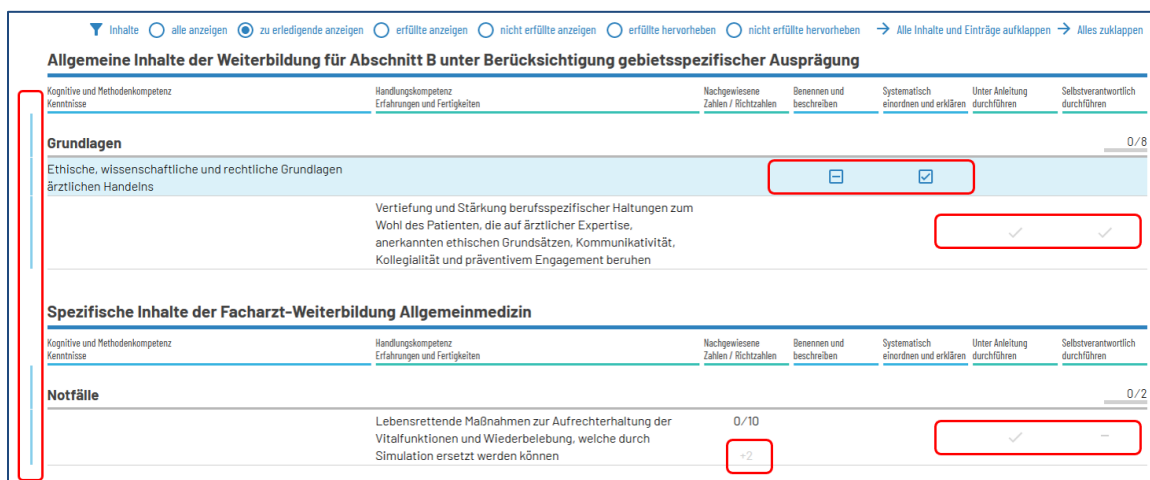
Inhalte ○ alle anzeigen ◉ zu erledigende anzeigen ○ erfüllte anzeigen ○ nicht erfüllte anzeigen ○ erfüllte hervorheben ○ nicht erfüllte hervorheben → Alle Inhalte und Einträge aufklappen → Alles zuklappen

Allgemeine Inhalte der Weiterbildung für Abschnitt B unter Berücksichtigung gebietsspezifischer Ausprägung

| Kognitive und Methodenkompetenz Kenntnisse | Handlungskompetenz Erfahrungen und Fertigkeiten | Nachgewiesene Zahlen / Richtzahlen | Benennen und beschreiben | Systematisch einordnen und erklären | Unter Anleitung durchführen | Selbstverantwortlich durchführen |
|---|---|---|---|---|---|---|

Grundlagen 0/8

Ethische, wissenschaftliche und rechtliche Grundlagen ärztlichen Handelns

Vertiefung und Stärkung berufsspezifischer Haltungen zum Wohl des Patienten, die auf ärztlicher Expertise, anerkannten ethischen Grundsätzen, Kommunikativität, Kollegialität und präventivem Engagement beruhen

Spezifische Inhalte der Facharzt-Weiterbildung Allgemeinmedizin

| Kognitive und Methodenkompetenz Kenntnisse | Handlungskompetenz Erfahrungen und Fertigkeiten | Nachgewiesene Zahlen / Richtzahlen | Benennen und beschreiben | Systematisch einordnen und erklären | Unter Anleitung durchführen | Selbstverantwortlich durchführen |
|---|---|---|---|---|---|---|

Notfälle 0/2

Lebensrettende Maßnahmen zur Aufrechterhaltung der Vitalfunktionen und Wiederbelebung, welche durch Simulation ersetzt werden können 0/10 +2